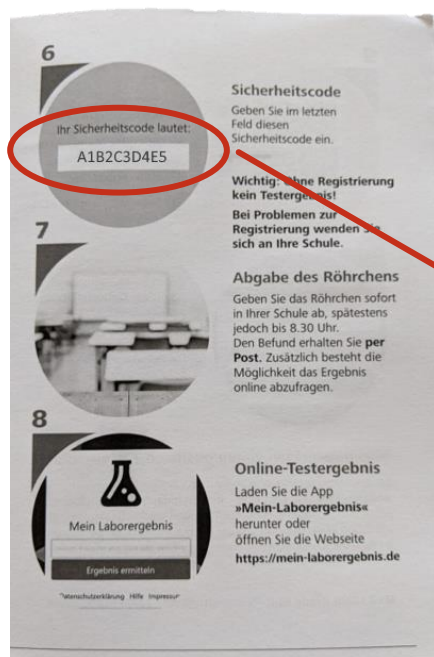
6

Ihr Sicherheitscode lautet:

A1B2C3D4E5

Sicherheitscode

Geben Sie im letzten Feld diesen Sicherheitscode ein.

Wichtig: Ohne Registrierung kein Testergebnis!

Bei Problemen zur Registrierung wenden Sie sich an Ihre Schule.

7

Abgabe des Röhrchens

Geben Sie das Röhrchen sofort in Ihrer Schule ab, spätestens jedoch bis 8.30 Uhr.
Den Befund erhalten Sie **per Post.** Zusätzlich besteht die Möglichkeit das Ergebnis online abzufragen.

8

Mein Laborergebnis

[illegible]

Ergebnis ermitteln

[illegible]atenschutzerklärung Hilfe Impressu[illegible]

Online-Testergebnis

Laden Sie die App **»Mein-Laborergebnis«** herunter oder öffnen Sie die Webseite **https://mein-laborergebnis.de**